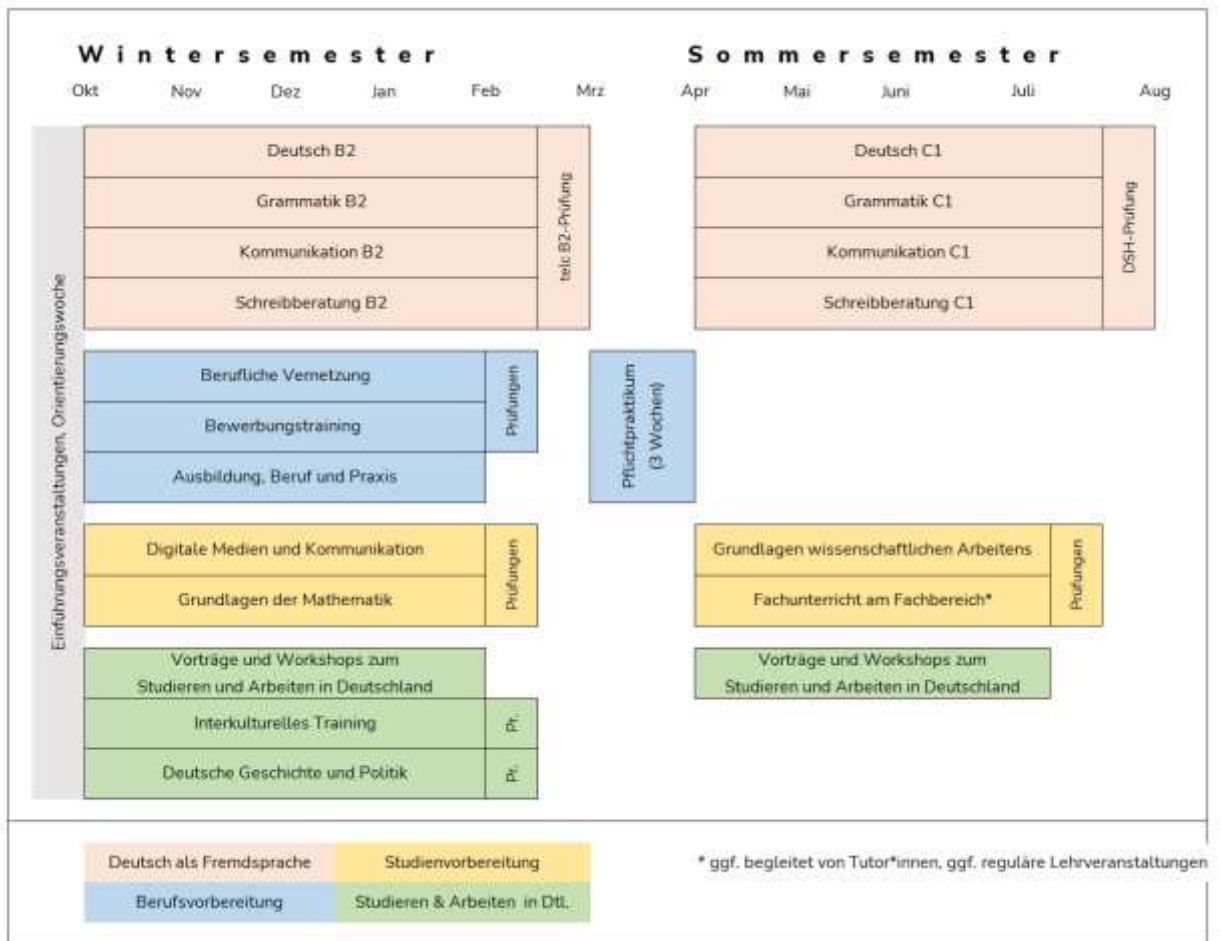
Wintersemester

Sommersemester

Okt Nov Dez Jan Feb Mrz Apr Mai Juni Juli Aug

Einführungsveranstaltungen, Orientierungswoche

Deutsch B2

Grammatik B2

Kommunikation B2

Schreibberatung B2

telc B2-Prüfung

Deutsch C1

Grammatik C1

Kommunikation C1

Schreibberatung C1

DSH-Prüfung

Berufliche Vernetzung

Bewerbungstraining

Ausbildung, Beruf und Praxis

Prüfungen

Pflichtpraktikum (3 Wochen)

Digitale Medien und Kommunikation

Grundlagen der Mathematik

Prüfungen

Grundlagen wissenschaftlichen Arbeitens

Fachunterricht am Fachbereich*

Prüfungen

Vorträge und Workshops zum Studieren und Arbeiten in Deutschland

Interkulturelles Training

Pr.

Deutsche Geschichte und Politik

Pr.

Vorträge und Workshops zum Studieren und Arbeiten in Deutschland

| Deutsch als Fremdsprache | Studienvorbereitung |
|---|---|
| Berufsvorbereitung | Studieren & Arbeiten in Dtl. |

* ggf. begleitet von Tutor*innen, ggf. reguläre Lehrveranstaltungen